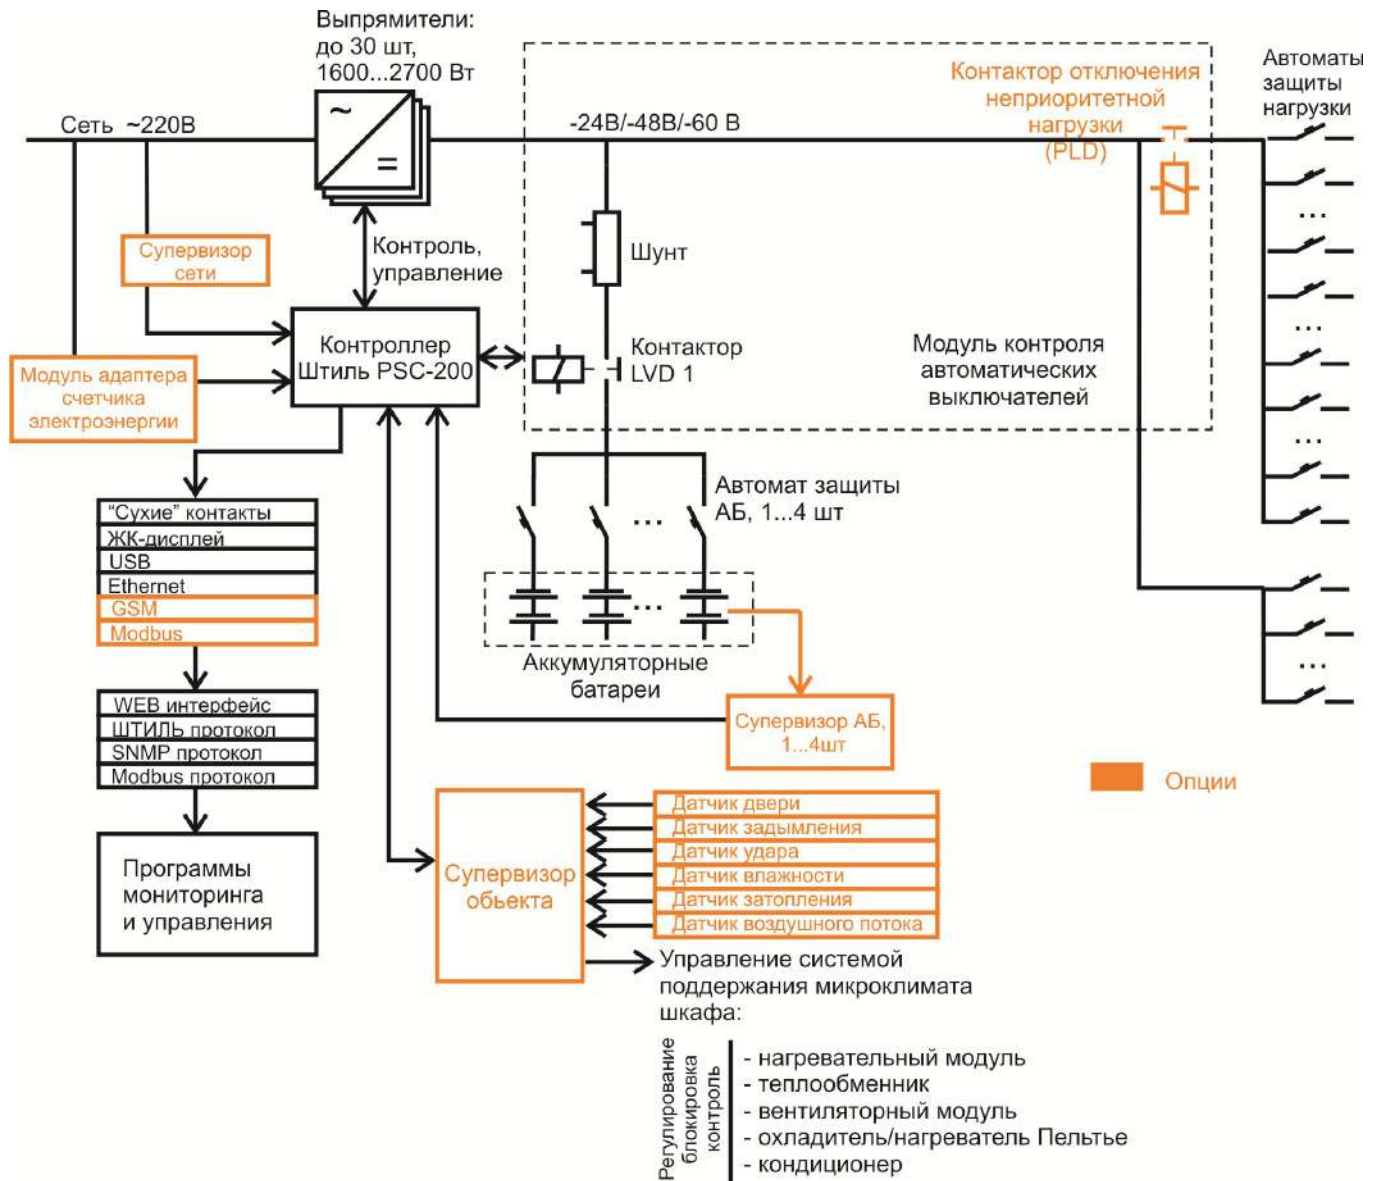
Выпрямители:
до 30 шт,
1600...2700 Вт

Сеть ~220В

-24В/-48В/-60 В

Контактор отключения неприоритетной нагрузки (PLD)

Автоматы защиты нагрузки

Супервизор сети

Контроль, управление

Шунт

Контроллер Штиль PSC-200

Контактор LVD 1

Модуль контроля автоматических выключателей

Модуль адаптера счетчика электроэнергии

Автомат защиты АБ, 1...4 шт

"Сухие" контакты
ЖК-дисплей
USB
Ethernet
GSM
Modbus

Аккумуляторные батареи

WEB интерфейс
ШТИЛЬ протокол
SNMP протокол
Modbus протокол

Супервизор АБ, 1...4шт

Опции

Программы мониторинга и управления

Супервизор обьекта

Датчик двери
Датчик задымления
Датчик удара
Датчик влажности
Датчик затопления
Датчик воздушного потока

Управление системой поддержания микроклимата шкафа:

Регулирование
блокировка
контроль

- нагревательный модуль
- теплообменник
- вентиляторный модуль
- охладитель/нагреватель Пельтье
- кондиционер